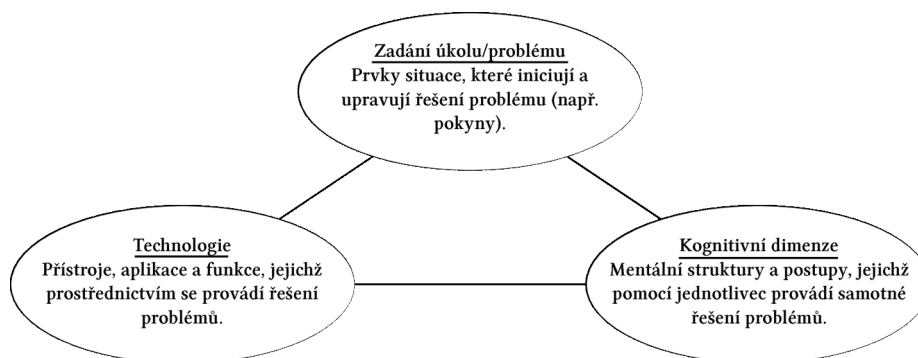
Zadání úkolu/problému
Prvky situace, které iniciují a upravují řešení problému (např. pokyny).

Technologie
Přístroje, aplikace a funkce, jejichž prostřednictvím se provádí řešení problémů.

Kognitivní dimenze
Mentální struktury a postupy, jejichž pomocí jednotlivec provádí samotné řešení problémů.